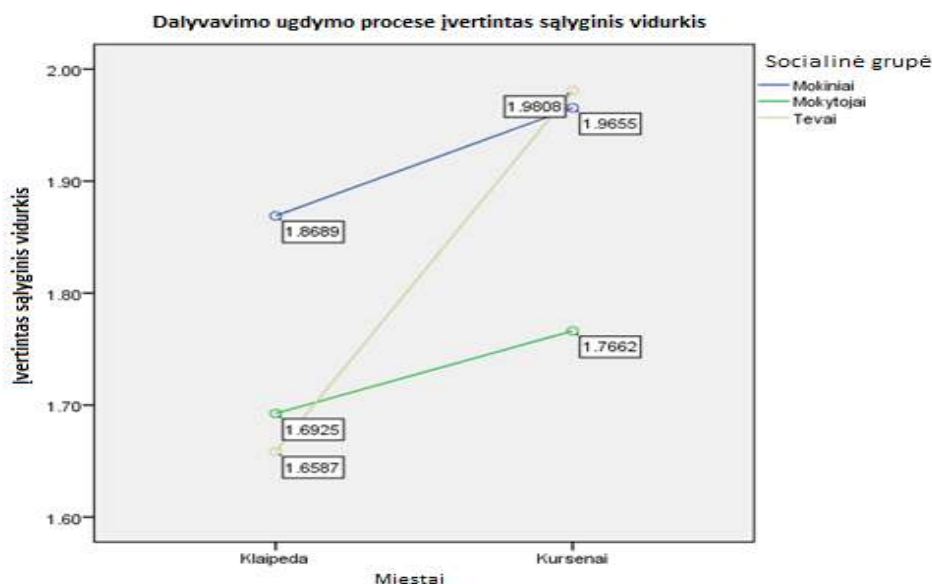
Dalyvavimo ugdymo procese įvertintas sąlyginis vidurkis

Socialinė grupė
Mokiniai
Mokytojai
Tevai

Įvertintas sąlyginis vidurkis

2.00
1.90
1.80
1.70
1.60

1.9808
1.9655
1.8689
1.7662
1.6925
1.6587

Klaipeda
Kursenai
Miestai